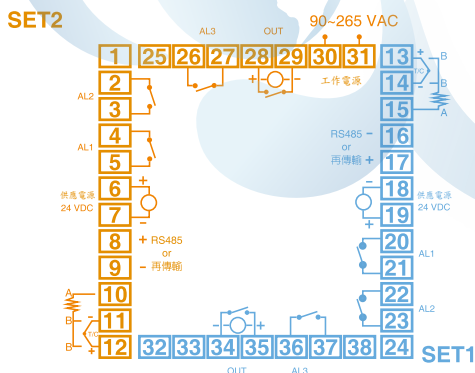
SET2

AL3 OUT 90~265 VAC

1 25 26 27 28 29 30 31 13 + B

工作電源

2 14 - B

AL2 T/C

3 15 A

4 RS485 - 16

AL1 or

5 再傳輸 + 17

供應電源 6 + - 18 供應電源

24 VDC 24 VDC

7 - + 19

8 + RS485 20

or AL1

9 - 再傳輸 21

A

10 22

B AL2

11 23

T/C

B 12 32 33 34 35 36 37 38 24

SET1

OUT AL3